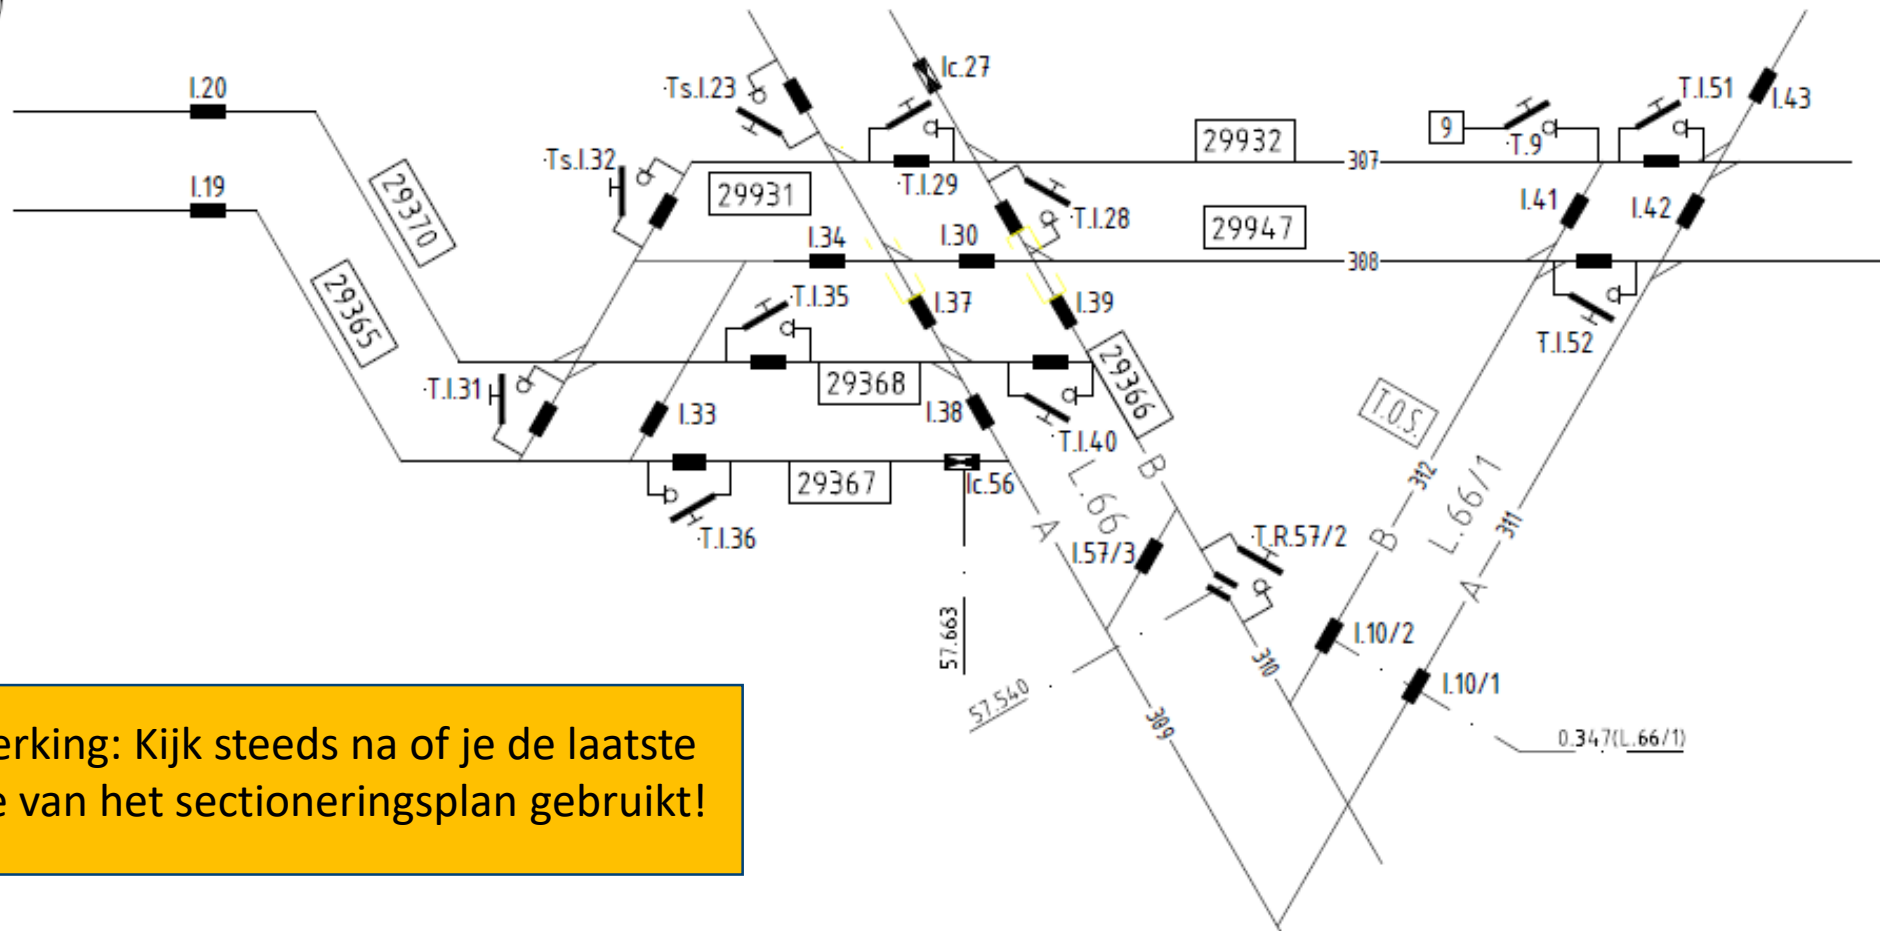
I.20
I.19
29370
29365
Ts.I.23
Ts.I.32
Ic.27
29931
T.I.29
29932
307
9
T.9
T.I.51
I.43
T.I.28
29947
I.41
I.42
I.34
I.30
308
T.I.35
I.37
I.39
T.I.52
T.I.31
29368
29366
I.33
I.38
T.I.40
T.O.S
29367
Ic.56
T.I.36
L.66
B
A
I.57/3
T.R.57/2
312
L.66/1
B
311
A
I.10/2
I.10/1
310
57.663
57.540
309
0.347(L.66/1)

erking: Kijk steeds na of je de laatste e van het sectioneringsplan gebruikt!